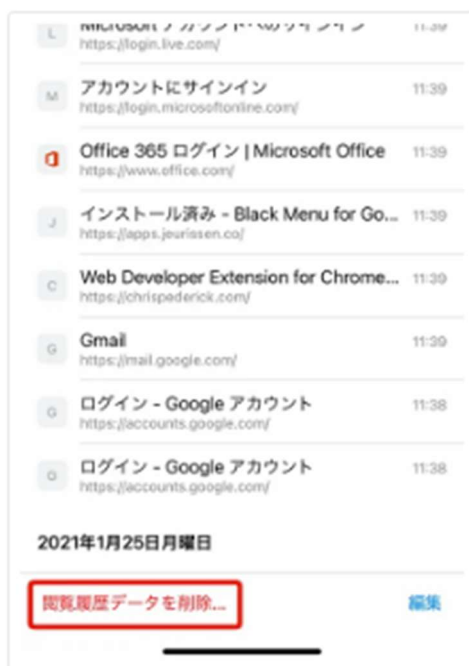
L Microsoft アカウントへのサインイン https://login.live.com/ 11:39

M アカウントにサインイン https://login.microsoftonline.com/ 11:39

Office 365 ログイン | Microsoft Office https://www.office.com/ 11:39

J インストール済み - Black Menu for Go... https://apps.jeurissen.co/ 11:39

C Web Developer Extension for Chrome... https://chrispederick.com/ 11:39

G Gmail https://mail.google.com/ 11:39

G ログイン - Google アカウント https://accounts.google.com/ 11:38

G ログイン - Google アカウント https://accounts.google.com/ 11:38

2021年1月25日月曜日

閲覧履歴データを削除...

編集